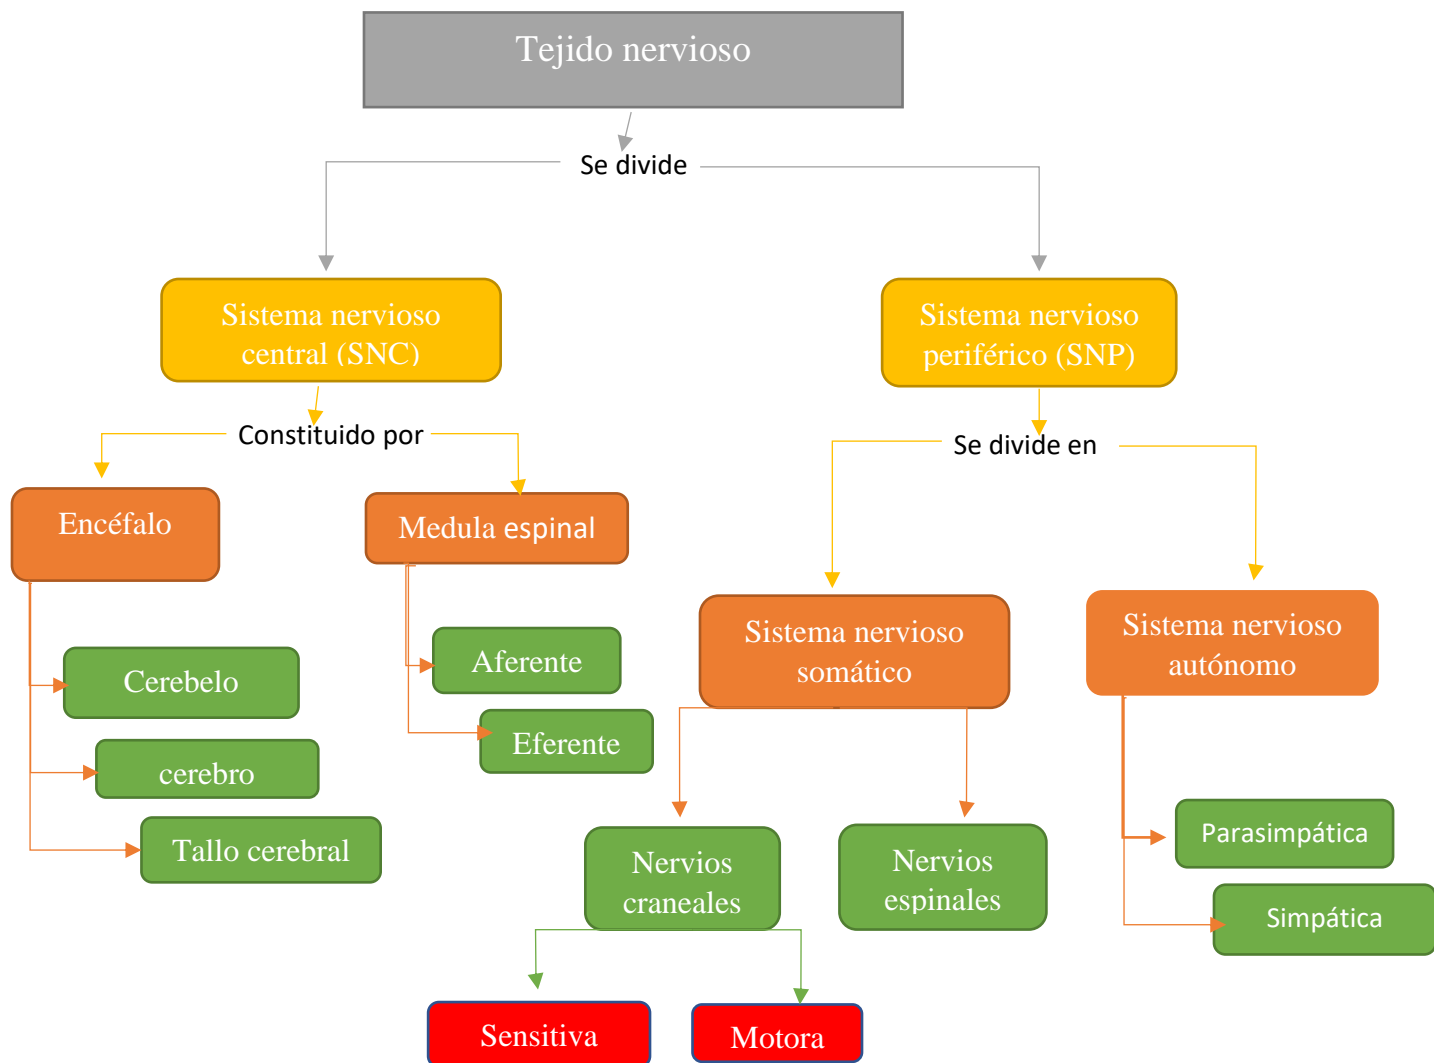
Tejido nervioso

Se divide

Sistema nervioso central (SNC)

Sistema nervioso periférico (SNP)

Constituido por

Se divide en

Encéfalo

Medula espinal

Cerebelo

cerebro

Tallo cerebral

Aferente

Eferente

Sistema nervioso somático

Sistema nervioso autónomo

Nervios craneales

Nervios espinales

Parasimpática

Simpática

Sensitiva

Motora